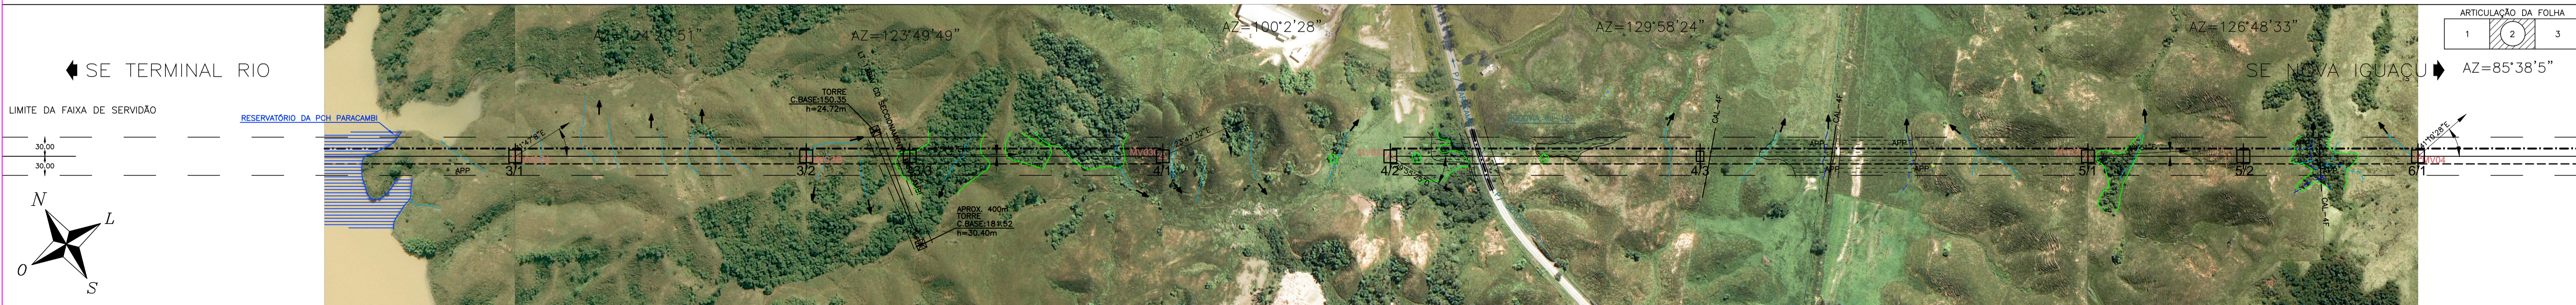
SE TERMINAL RIO

LIMITE DA FAIXA DE SERVIDÃO

30,00
30,00

N
L
O
S

RESERVATÓRIO DA PCH PARACAMBI

AZ=124°30'51"
AZ=123°49'49"
AZ=100°2'28"
AZ=129°58'24"
AZ=126°48'33"
AZ=85°38'5"

TORRE
C.BASE:150,35
h=24,72m

APROX. 400m
TORRE
C.BASE:189,52
h=30,40m

APP

3/1
3/2
3/3
4/1
4/2
4/3
5/1
5/2
6/1

SE NOVA IGUAÇU

ARTICULAÇÃO DA FOLHA
| 1 | 2 | 3 |